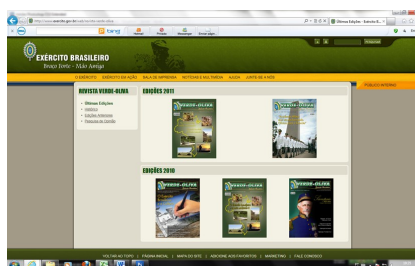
EXÉRCITO BRASILEIRO
Braço Forte - Mão Amiga

O EXÉRCITO | EXÉRCITO EM AÇÃO | SALA DE IMPRENSA | NOTÍCIAS E MULTIMÍDIA | FALE CONOSCO | JUNTE-SE A NÓS

PÚBLICO INTERNO

REVISTA VERDE-OLIVA

Últimas Edições
Histórico
Edições Anteriores
Resenha de Contato

EDIÇÕES 2011

VERDE-OLIVA

VERDE-OLIVA

EDIÇÕES 2010

VERDE-OLIVA

VERDE-OLIVA

VERDE-OLIVA

VOLTAR AO TOPO | PÁGINA INICIAL | MAPA DO SITE | ADICIONE AOS FAVORITOS | MARKETING | FALE CONOSCO

Últimas Edições - Exército B...